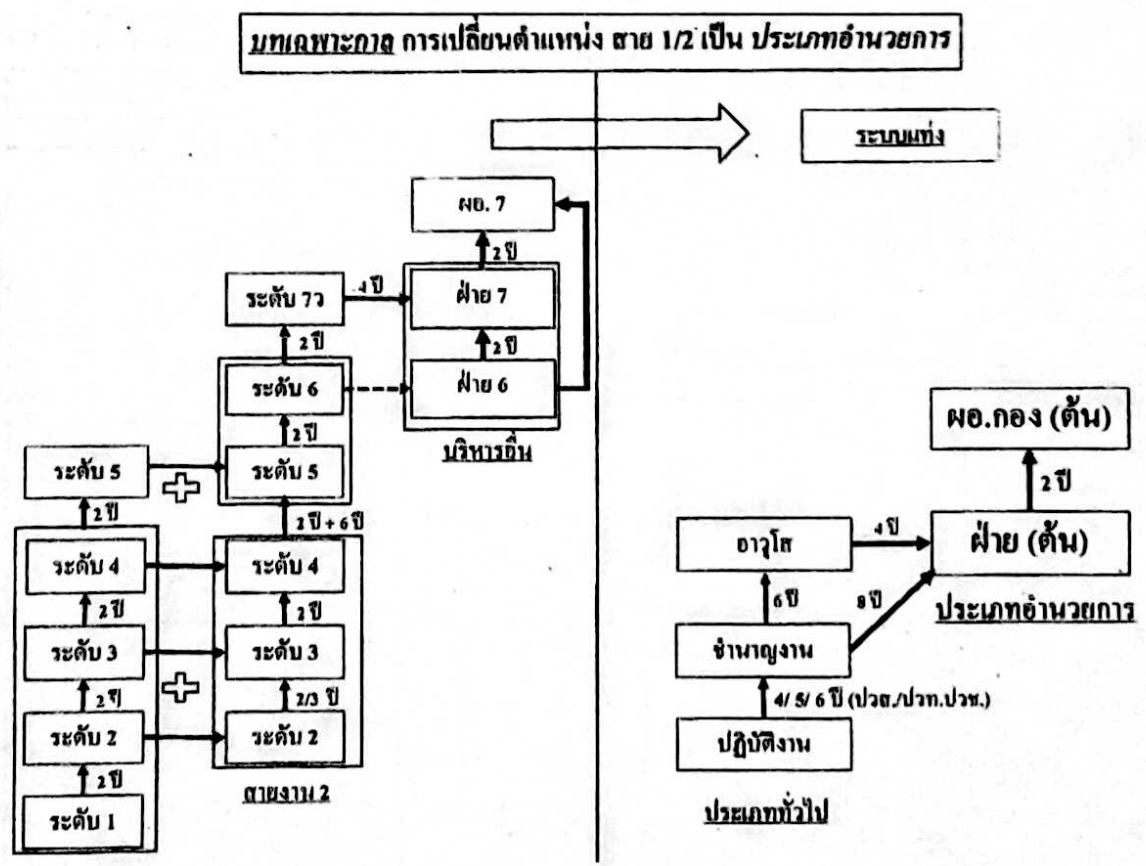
บทเฉพาะกาล การเปลี่ยนตำแหน่ง สาย 1/2 เป็น ประเภทอำนวยการ

ระบบแท่ง

ผอ. 7

2 ปี

ฝ่าย 7

ระดับ 7ว

4 ปี

2 ปี

2 ปี

ฝ่าย 6

ระดับ 6

2 ปี

ระดับ 5

บริหารอื่น

ระดับ 5

2 ปี

2 ปี + 6 ปี

ระดับ 4

ระดับ 4

2 ปี

2 ปี

ระดับ 3

ระดับ 3

2 ปี

2/3 ปี

ระดับ 2

ระดับ 2

2 ปี

ระดับ 1

สายงาน 2

ผอ.กอง (ต้น)

2 ปี

อาวุโส

4 ปี

ฝ่าย (ต้น)

6 ปี

8 ปี

ประเภทอำนวยการ

ชำนาญงาน

4/ 5/ 6 ปี (ปวส./ปวท.ปวช.)

ปฏิบัติงาน

ประเภททั่วไป